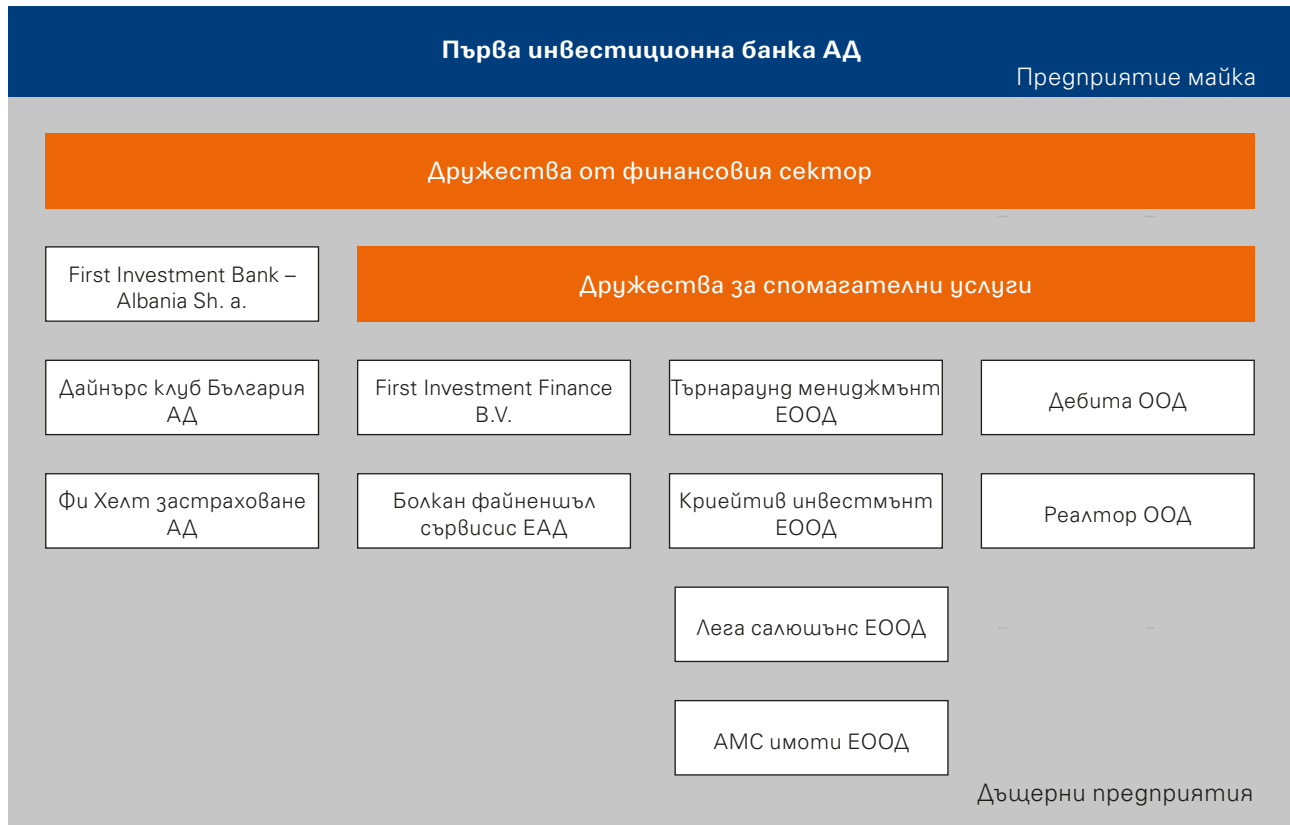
Първа инвестиционна банка АД

Предприятие майка

Дружества от финансовия сектор

First Investment Bank – Albania Sh. a.

Дружества за спомагателни услуги

Дайнърс клуб България АД

First Investment Finance B.V.

Търнараунд мениджмънт ЕООД

Дебита ООД

Фи Хелт застраховане АД

Болкан файненшъл сървисис ЕАД

Криейтив инвестмънт ЕООД

Реалтор ООД

Лега салюшънс ЕООД

АМС имоти ЕООД

Дъщерни предприятия